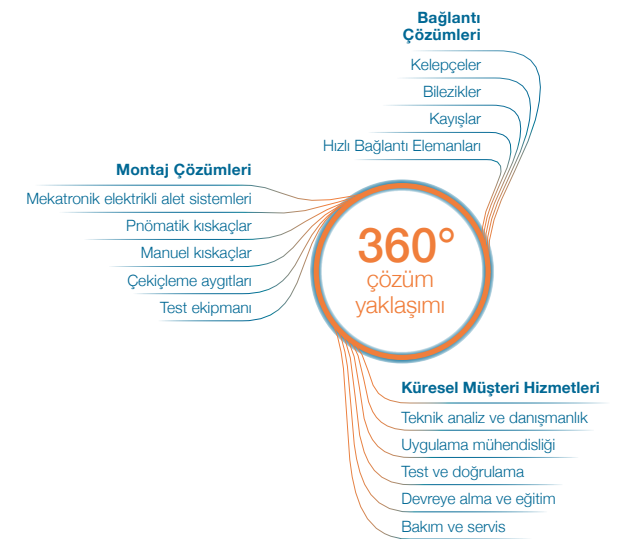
Bağlantı Çözümleri

Kelepçeler

Bilezikler

Kayışlar

Hızlı Bağlantı Elemanları

Montaj Çözümleri

Mekatronik elektrikli alet sistemleri

Pnömatik kıskaçlar

Manuel kıskaçlar

Çekiçleme aygıtları

Test ekipmanı

360°
çözüm
yaklaşımı

Küresel Müşteri Hizmetleri

Teknik analiz ve danışmanlık

Uygulama mühendisliği

Test ve doğrulama

Devreye alma ve eğitim

Bakım ve servis